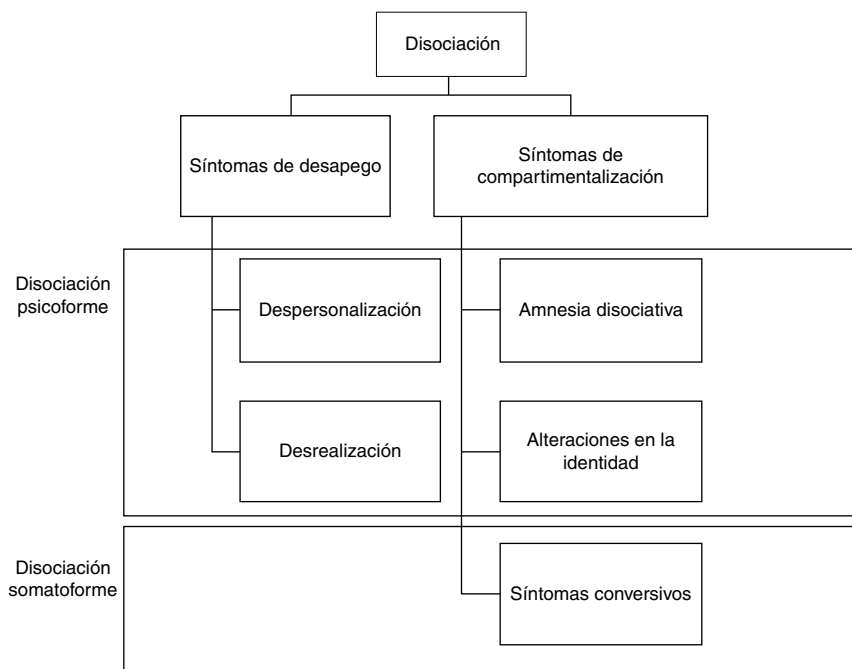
Disociación

Síntomas de desapego

Síntomas de compartimentalización

Disociación psicoforme

Despersonalización

Amnesia disociativa

Desrealización

Alteraciones en la identidad

Disociación somatoforme

Síntomas conversivos